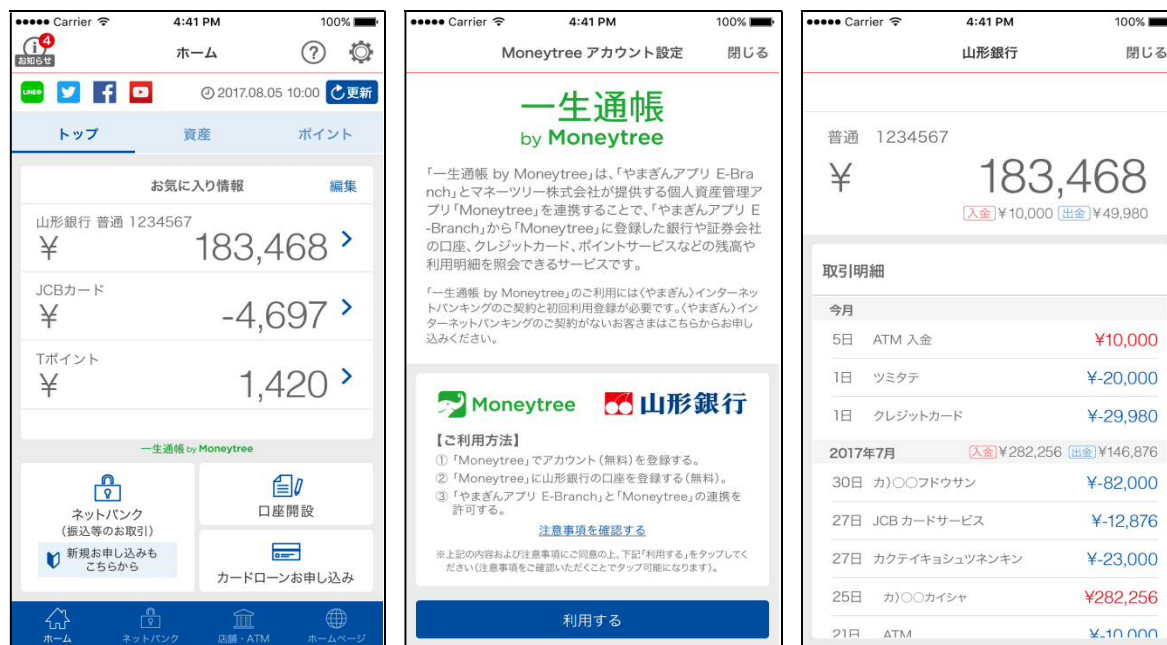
Carrier 4:41 PM 100%

4 お知らせ ホーム ? 

LINE 2017.08.05 10:00 更新

トップ 資産 ポイント

お気に入り情報 編集

山形銀行 普通 1234567
¥ 183,468 >

JCBカード
¥ -4,697 >

Tポイント
¥ 1,420 >

一生通帳 by Moneytree

ネットバンク (振込等のお取引)

新規お申し込みも こちらから

口座開設

カードローンお申し込み

ホーム ネットバンク 店舗・ATM ホームページ

Carrier 4:41 PM 100%

Moneytree アカウント設定 閉じる

一生通帳 by Moneytree

「一生通帳 by Moneytree」は、「やまぎんアプリ E-Branch」とマネーツリー株式会社が提供する個人資産管理アプリ「Moneytree」を連携することで、「やまぎんアプリ E-Branch」から「Moneytree」に登録した銀行や証券会社の口座、クレジットカード、ポイントサービスなどの残高や利用明細を照会できるサービスです。

「一生通帳 by Moneytree」のご利用には〈やまぎん〉インターネットバンキングのご契約と初回利用登録が必要です。〈やまぎん〉インターネットバンキングのご契約がないお客さまはこちらからお申し込みください。

Moneytree 山形銀行

【ご利用方法】
① 「Moneytree」でアカウント(無料)を登録する。
② 「Moneytree」に山形銀行の口座を登録する(無料)。
③ 「やまぎんアプリ E-Branch」と「Moneytree」の連携を許可する。

注意事項を確認する

※上記の内容および注意事項にご同意の上、下記「利用する」をタップしてください(注意事項をご確認いただくことでタップ可能になります)。

利用する

Carrier 4:41 PM 100%

山形銀行 閉じる

普通 1234567
¥ 183,468
入金 ¥10,000 出金 ¥49,980

取引明細

今月
5日 ATM 入金 ¥10,000
1日 ツミタテ ¥-20,000
1日 クレジットカード ¥-29,980
2017年7月 入金 ¥282,256 出金 ¥146,876
30日 カ)○○フドウサン ¥-82,000
27日 JCB カードサービス ¥-12,876
27日 カクテイキョシュツネンキン ¥-23,000
25日 カ)○○カイシャ ¥282,256
21日 ATM ¥-10,000